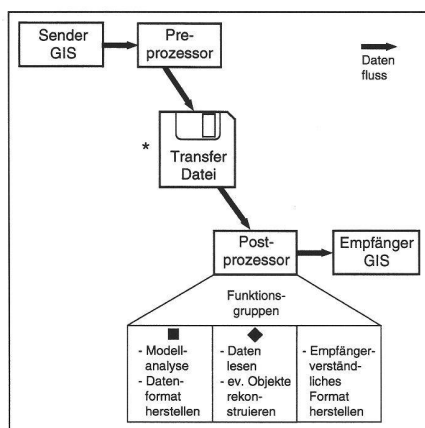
Sender GIS

Preprozessor

Datenfluss

*

Transfer Datei

Postprozessor

Empfänger GIS

Funktionsgruppen

■
- Modellanalyse
- Datenformat herstellen

◆
- Daten lesen
- ev. Objekte rekonstruieren

- Empfängerverständliches Format herstellen